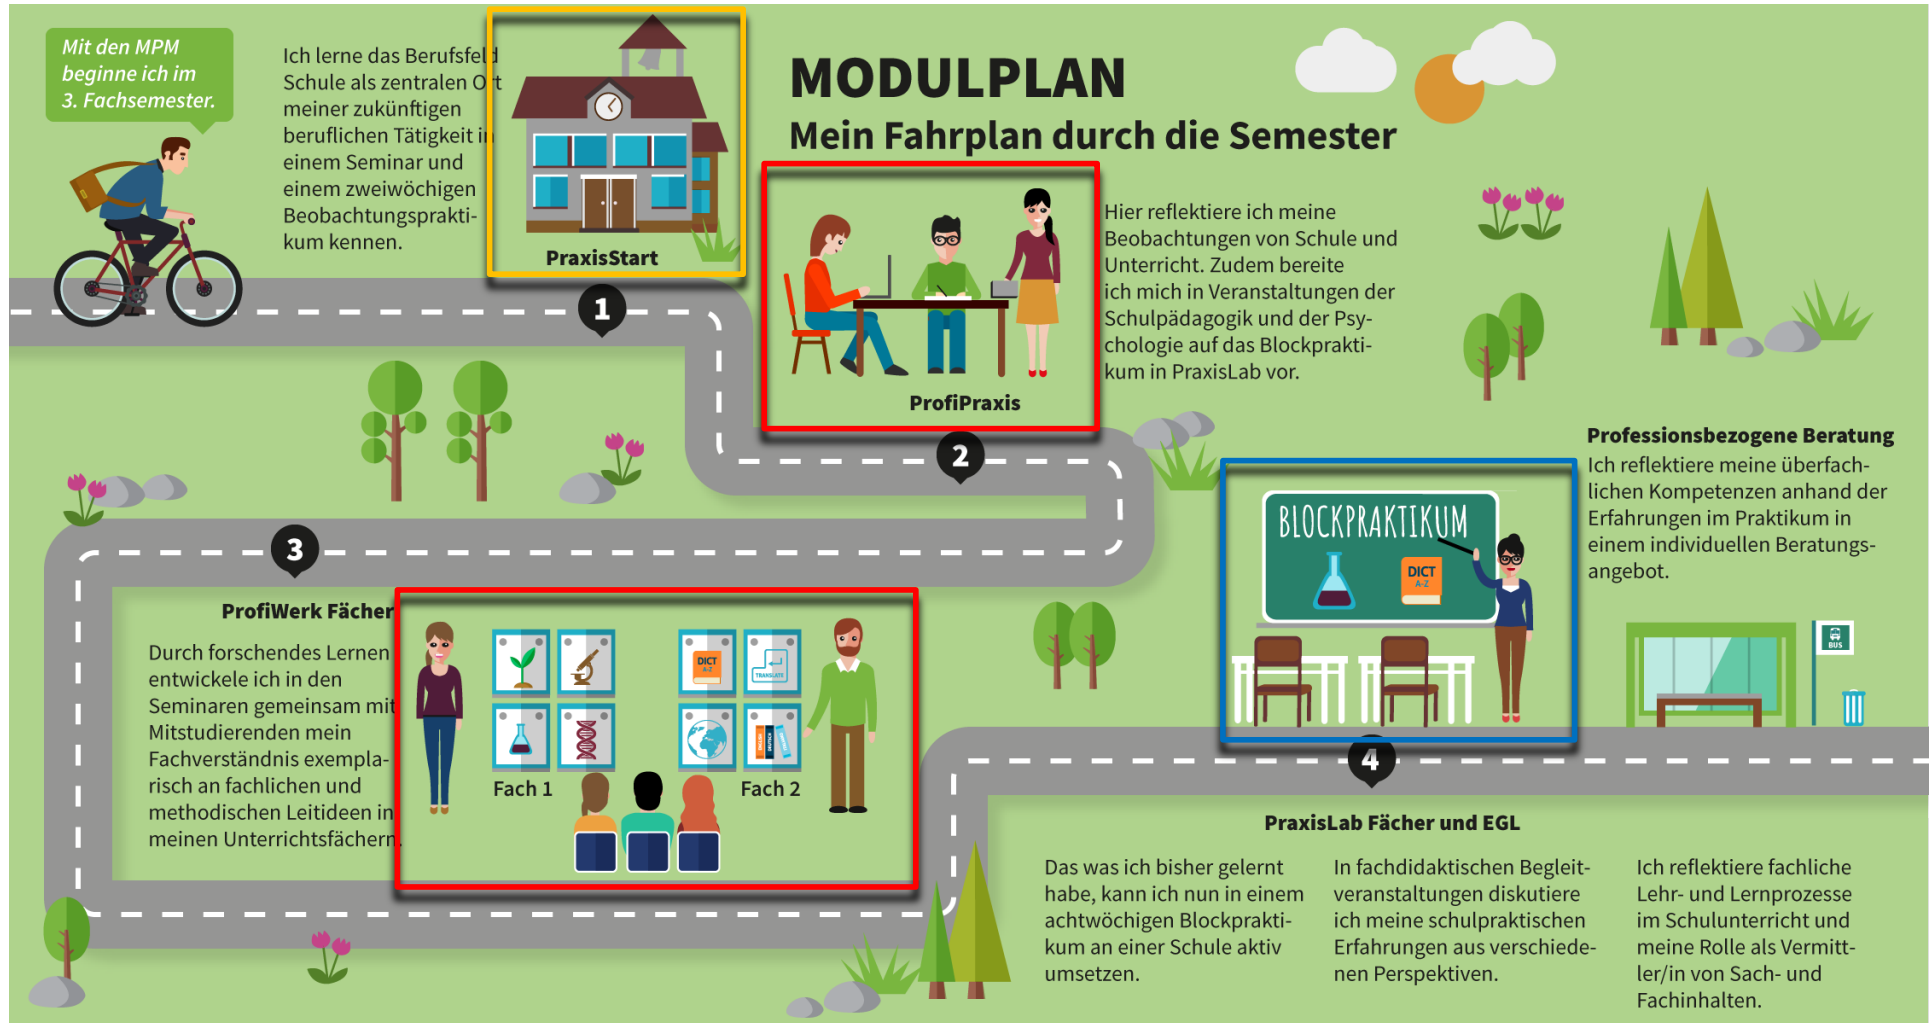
Mit den MPM beginne ich im 3. Fachsemester.

Ich lerne das Berufsfeld Schule als zentralen Ort meiner zukünftigen beruflichen Tätigkeit in einem Seminar und einem zweiwöchigen Beobachtungspraktikum kennen.

PraxisStart

1

MODULPLAN

Mein Fahrplan durch die Semester

ProfiPraxis

2

Hier reflektiere ich meine Beobachtungen von Schule und Unterricht. Zudem bereite ich mich in Veranstaltungen der Schulpädagogik und der Psychologie auf das Blockpraktikum in PraxisLab vor.

Professionsbezogene Beratung

Ich reflektiere meine überfachlichen Kompetenzen anhand der Erfahrungen im Praktikum in einem individuellen Beratungsangebot.

3

ProfiWerk Fächer

Durch forschendes Lernen entwickele ich in den Seminaren gemeinsam mit Mitstudierenden mein Fachverständnis exemplarisch an fachlichen und methodischen Leitideen in meinen Unterrichtsfächern.

DICT A-Z

TRANSLATE

Fach 1

Fach 2

BLOCKPRAKTIKUM

DICT A-Z

BUS

4

PraxisLab Fächer und EGL

Das was ich bisher gelernt habe, kann ich nun in einem achtwöchigen Blockpraktikum an einer Schule aktiv umsetzen.

In fachdidaktischen Begleitveranstaltungen diskutiere ich meine schulpraktischen Erfahrungen aus verschiedenen Perspektiven.

Ich reflektiere fachliche Lehr- und Lernprozesse im Schulunterricht und meine Rolle als Vermittler/in von Sach- und Fachinhalten.